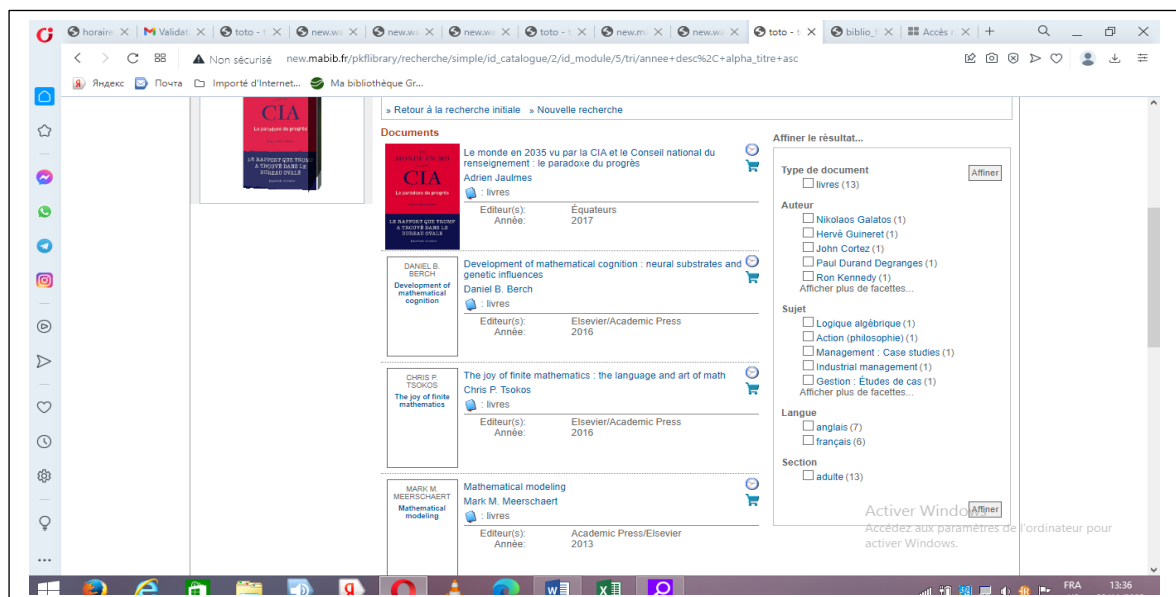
horaire | Validati | toto - t | new.wa | new.wa | new.wa | toto - t | new.m | new.wa | toto - t | biblio_ | Accès | +

Non sécurisé new.mabib.fr/pkflibrary/recherche/simple/id_catalogue/2/id_module/5/tri/annee+desc%2C+alpha_titre+asc

Яндекс Почта Importé d'Internet... Ma bibliothèque Gr...

CIA
Le paradoxe du progrès
LE RAPPORT QUE TRUMP A TROUVÉ DANS LE BUREAU OVALE

» Retour à la recherche initiale » Nouvelle recherche

Documents

Le monde en 2035 vu par la CIA et le Conseil national du renseignement : le paradoxe du progrès
Adrien Jaulmes
: livres
Editeur(s): Équateurs
Année: 2017

DANIEL B. BERCH
Development of mathematical cognition
Development of mathematical cognition : neural substrates and genetic influences
Daniel B. Berch
: livres
Editeur(s): Elsevier/Academic Press
Année: 2016

CHRIS P. TSOKOS
The joy of finite mathematics
The joy of finite mathematics : the language and art of math
Chris P. Tsokos
: livres
Editeur(s): Elsevier/Academic Press
Année: 2016

MARK M. MEERSCHAERT
Mathematical modeling
Mathematical modeling
Mark M. Meerschaert
: livres
Editeur(s): Academic Press/Elsevier
Année: 2013

Affiner le résultat...

Type de document
Affiner
livres (13)

Auteur
Nikolaos Galatos (1)
Hervé Guineret (1)
John Cortez (1)
Paul Durand Degranges (1)
Ron Kennedy (1)
Afficher plus de facettes...

Sujet
Logique algébrique (1)
Action (philosophie) (1)
Management : Case studies (1)
Industrial management (1)
Gestion : Études de cas (1)
Afficher plus de facettes...

Langue
anglais (7)
français (6)

Section
adulte (13)
Affiner

Activer Windows
Accédez aux paramètres de l'ordinateur pour activer Windows.

FRA 13:36